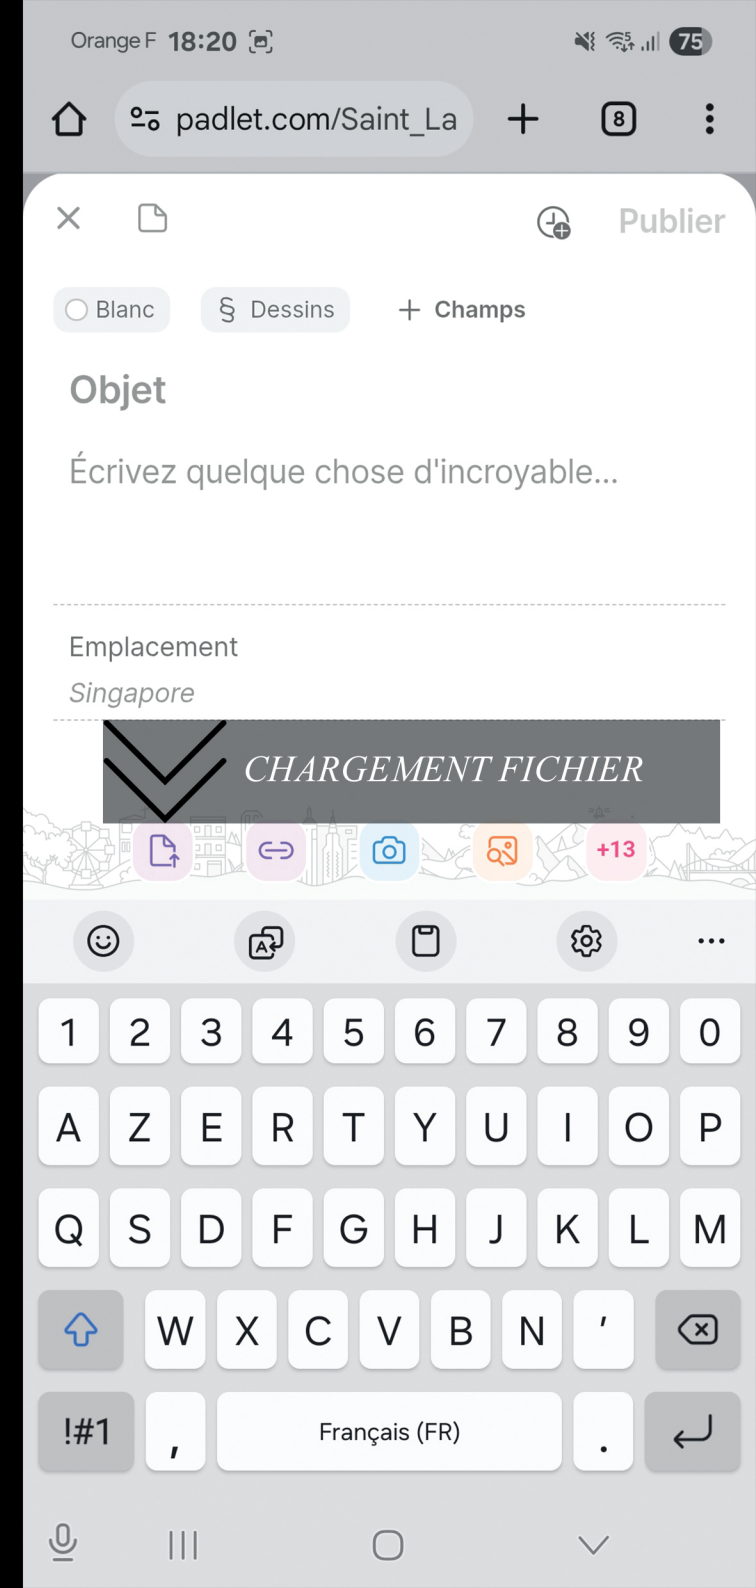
Orange F 18:20 75

padlet.com/Saint_La 8

Publier

Blanc § Dessins + Champs

Objet

Écrivez quelque chose d'incroyable...

Emplacement
Singapore

CHARGEMENT FICHIER

+13

1 2 3 4 5 6 7 8 9 0
A Z E R T Y U I O P
Q S D F G H J K L M
W X C V B N '
!#1 , Français (FR) .